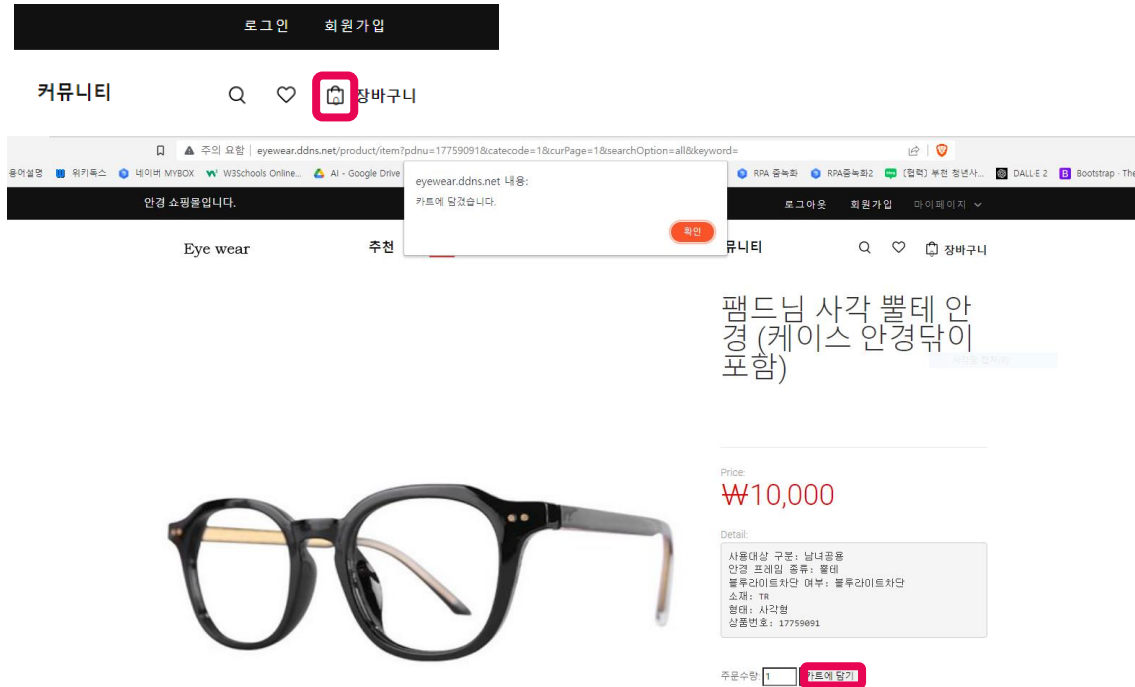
로그인 회원가입

커뮤니티 장바구니

주의 요함 | eyewear.ddns.net/product/item?pdnu=17759091&catecode=1&curPage=1&searchOption=all&keyword=

용어설명 위키독스 네이버 MYBOX W3Schools Online... AI - Google Drive RPA 줌녹화 RPA줌녹화2 (협력) 부천 청년사... DALL·E 2 Bootstrap · The

eyewear.ddns.net 내용:
카트에 담겼습니다.
확인

안경 쇼핑몰입니다. 로그아웃 회원가입 마이페이지

Eye wear 추천 뮤니티 장바구니

팸드님 사각 뿔테 안경 (케이스 안경닦이 포함)

Price:
₩10,000

Detail:
사용대상 구분: 남녀공용
안경 프레임 종류: 뿔테
블루라이트차단 여부: 블루라이트차단
소재: TR
형태: 사각형
상품번호: 17759091

주문수량 1 카트에 담기